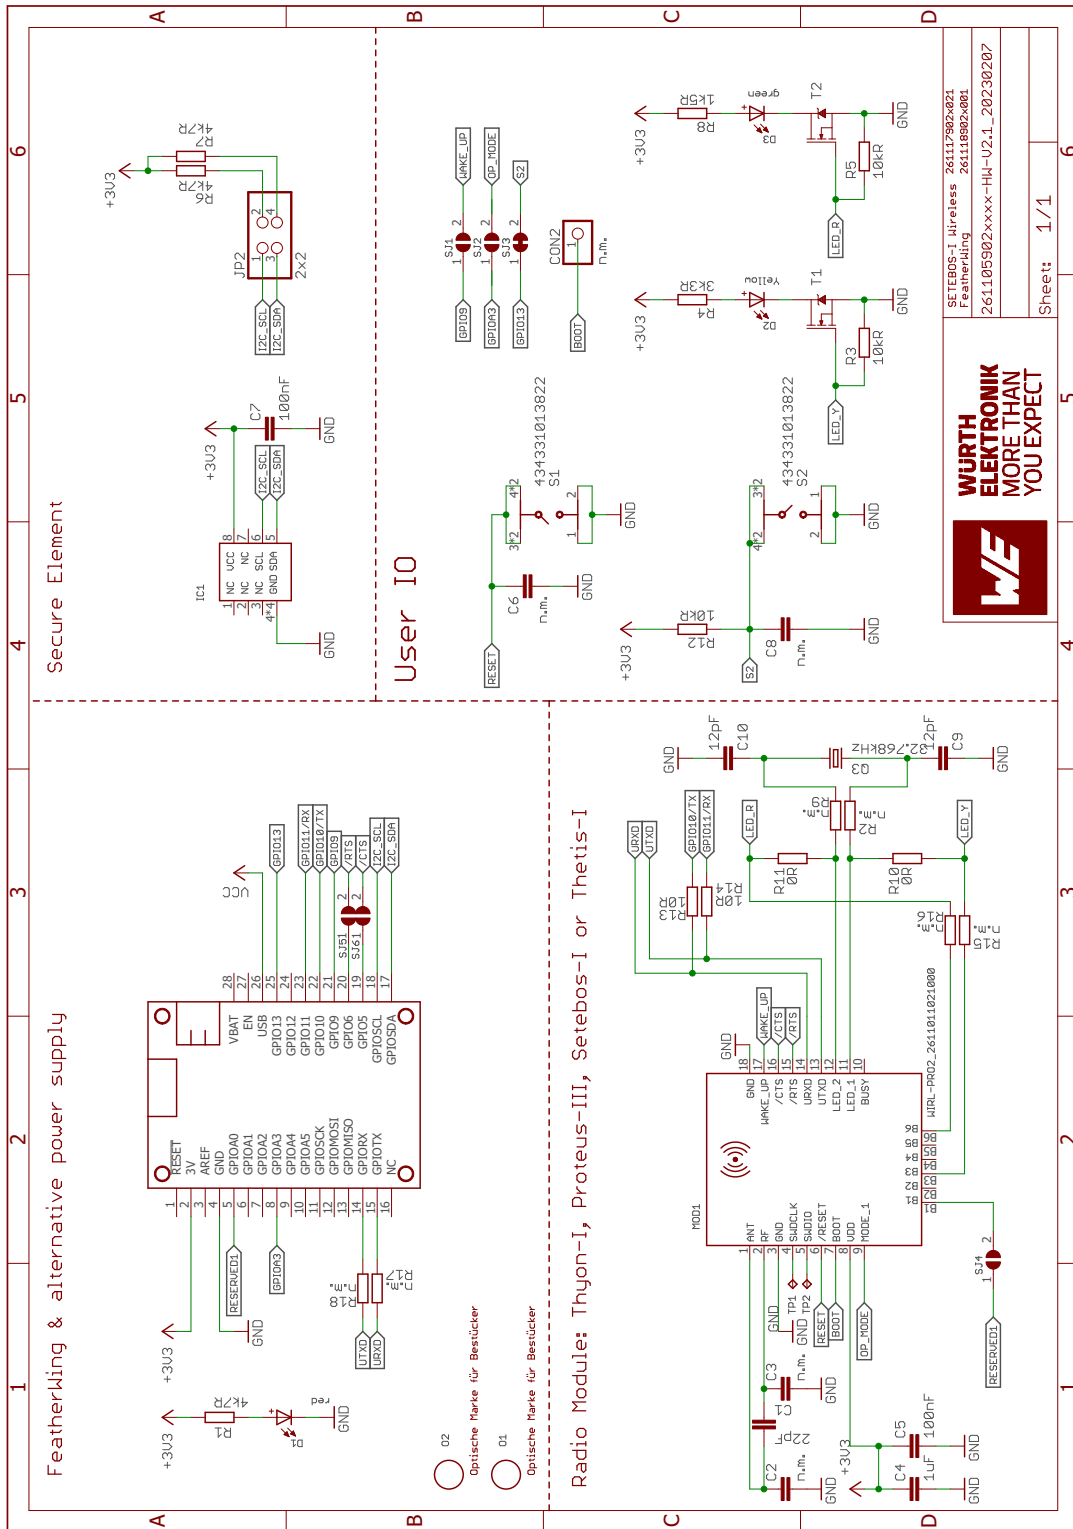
A B C D
6 5 4 3 2 1

Secure Element

+3V3
R7 4k7R
R6 4k7R
JP2 2x2
I2C_SCL I2C_SDA

+3V3
C7 100nF
GND
IC1
NC VCC NC NC SCL NC GND SDA
I2C_SCL I2C_SDA
GND

User IO

WAKE_UP OP_MODE S2
SJ1 SJ2 SJ3
GPIO9 GPIO3 GPIO13
CON2 n.m.
BOOT

434331013822 S1
GND
C6 n.m.
GND
RESET

+3V3 R8 1k5R D3 green T2 R5 10kR GND LED_R
+3V3 R4 3k3R D2 yellow T1 R3 10kR GND LED_Y

434331013822 S2
GND
+3V3 R12 10kR C8 n.m. GND S2

SETEBOS-I Wireless FeatherWing 2611179021021 2611189020001
2611059021xxxx-HW-V2.1_20230207
Sheet: 1/1

WÜRTH ELEKTRONIK MORE THAN YOU EXPECT

FeatherWing & alternative power supply

+3V3 R1 4k7R D1 red GND

+3V3
RESET 3V AREF GND GPIOA0 GPIOA1 GPIOA2 GPIOA3 GPIOA4 GPIOA5 GPIOSCK GPIOMOSI GPIOMISO GPIORX GPIOTX NC
VBAT EN USB GPIO13 GPIO12 GPIO11 GPIO10 GPIO9 GPIO6 GPIO5 GPIOSCL GPIOSDA
RESERVED1 GPIO3 GND
R18 n.m. R17 n.m.
UTXD URXD
VCC GPIO13 GPIO11/RX GPIO10/TX GPIO9 /RTS /CTS I2C_SCL I2C_SDA
SJ51 SJ61

O2 Optische Marke für Bestücker
O1 Optische Marke für Bestücker

Radio Module: Thyon-I, Proteus-III, Setebos-I or Thetis-I

URXD UTXD GPIO10/TX GPIO11/RX
R13 10R R14 10R
GND C10 12pF
LED_R R11 0R
R2 n.m. R9 n.m.
Q3 32,768kHz C9 12pF GND
LED_Y R10 0R
R16 n.m. R15 n.m.
GND WAKE_UP /CTS /RTS
MOD1
ANT RF GND SWDCLK SWDIO /RESET BOOT VDD MODE_1
GND WAKE_UP /CTS /RTS URXD UTXD LED_2 LED_1 BUSY
B6 B5 B4 B3 B2 B1
WIRL-PRO2_2611011021000
TP1 TP2 GND RESET BOOT OP_MODE
GND C3 n.m. C1 22pF C2 n.m. GND
+3V3 C5 100nF C4 1uF GND GND
SJ4 RESERVED1